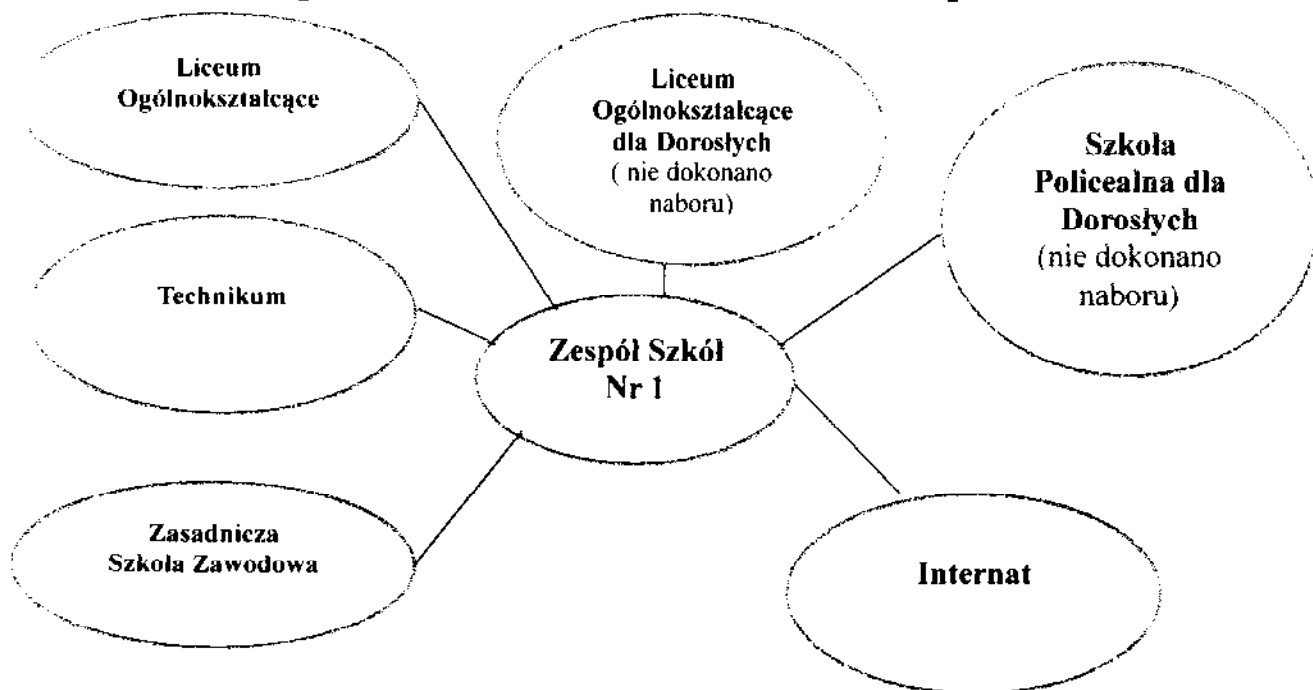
Liceum Ogólnokształcące

Liceum Ogólnokształcące dla Dorosłych ( nie dokonano naboru)

Szkoła Policealna dla Dorosłych (nie dokonano naboru)

Technikum

Zespół Szkół Nr 1

Zasadnicza Szkoła Zawodowa

Internat